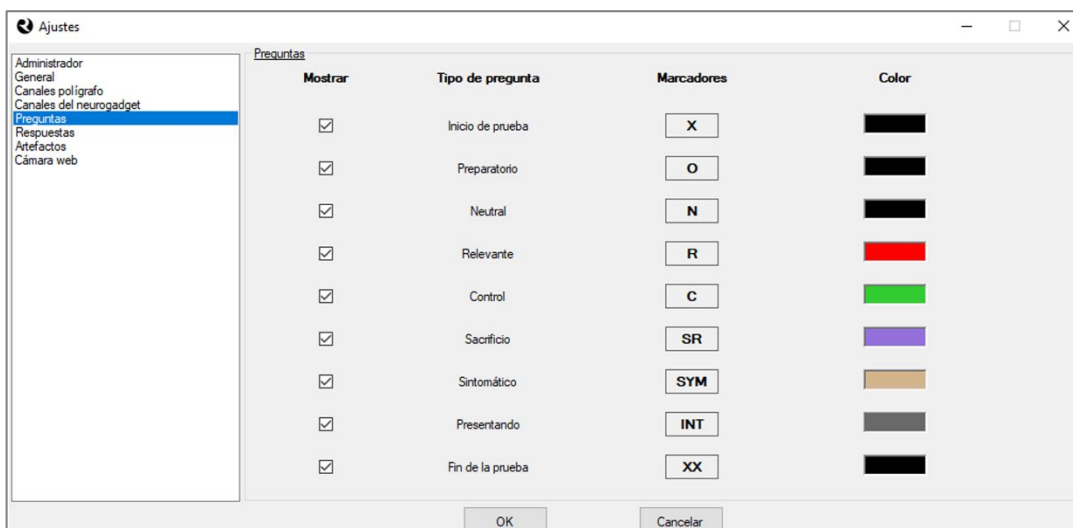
Ajustes

Administrador
General
Canales polígrafo
Canales del neurogadget
Preguntas
Respuestas
Artefactos
Cámara web

Preguntas

| Mostrar | Tipo de pregunta | Marcadores | Color |
|---|---|---|---|
| ☑ | Inicio de prueba | X | |
| ☑ | Preparatorio | O | |
| ☑ | Neutral | N | |
| ☑ | Relevante | R | |
| ☑ | Control | C | |
| ☑ | Sacrificio | SR | |
| ☑ | Sintomático | SYM | |
| ☑ | Presentando | INT | |
| ☑ | Fin de la prueba | XX | |

OK
Cancelar